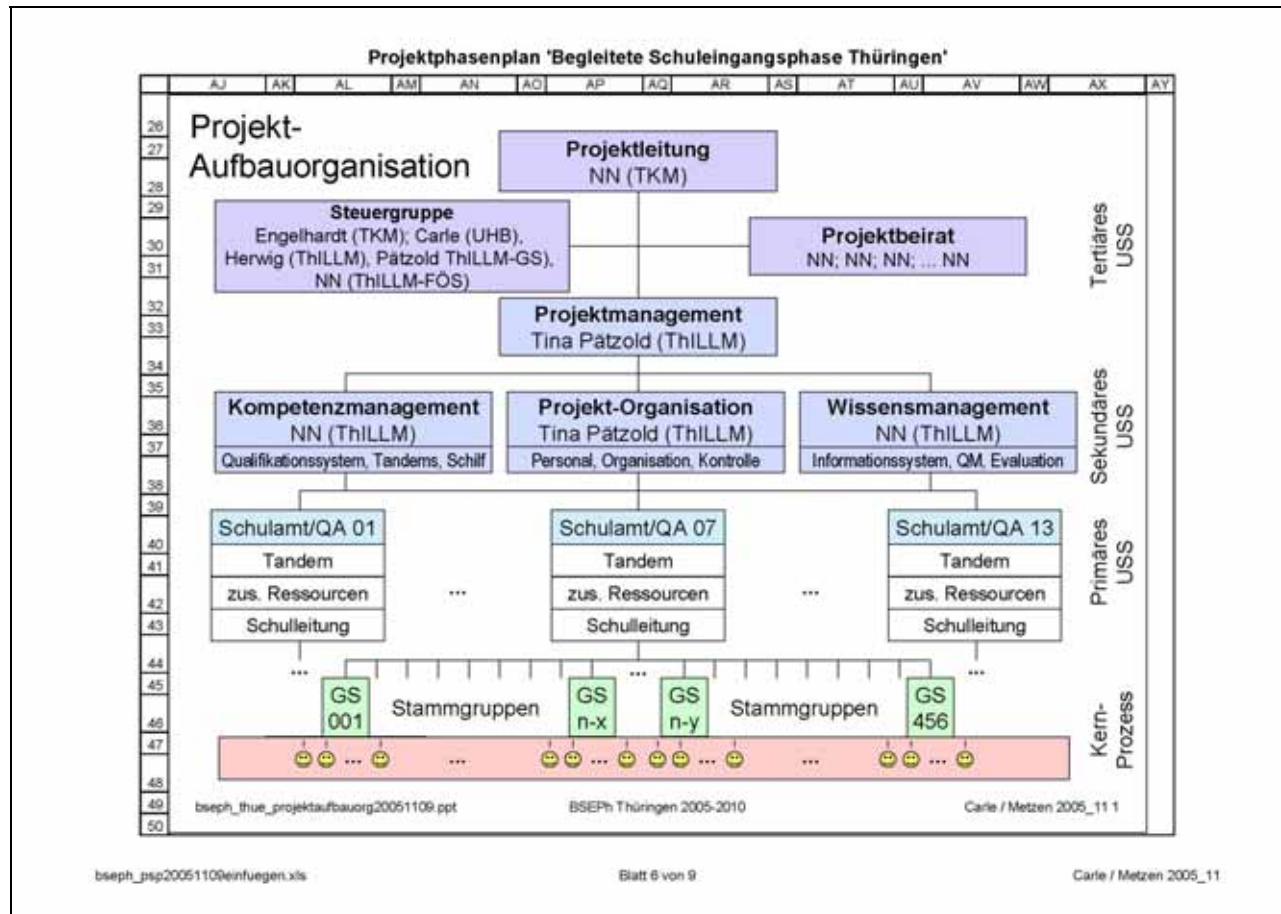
Projektphasenplan 'Begleitete Schuleingangsphase Thüringen'

AJ AK AL AM AN AO AP AQ AR AS AT AU AV AW AX AY

26 27 28 29 30 31 32 33 34 35 36 37 38 39 40 41 42 43 44 45 46 47 48 49 50

Projekt-Aufbauorganisation

Projektleitung
NN (TKM)

Steuergruppe
Engelhardt (TKM); Carle (UHB), Herwig (ThILLM), Pätzold ThILLM-GS), NN (ThILLM-FÖS)

Projektbeirat
NN; NN; NN; ... NN

Tertiäres USS

Projektmanagement
Tina Pätzold (ThILLM)

Kompetenzmanagement
NN (ThILLM)
Qualifikationssystem, Tandems, Schilf

Projekt-Organisation
Tina Pätzold (ThILLM)
Personal, Organisation, Kontrolle

Wissensmanagement
NN (ThILLM)
Informationssystem, QM, Evaluation

Sekundäres USS

Schulamt/QA 01
Tandem
zus. Ressourcen
Schulleitung

...

Schulamt/QA 07
Tandem
zus. Ressourcen
Schulleitung

...

Schulamt/QA 13
Tandem
zus. Ressourcen
Schulleitung

Primäres USS

... ...

GS 001 Stammgruppen GS n-x GS n-y Stammgruppen GS 456

Kern-Prozess

... ... ... ... ... ...

bseph_thue_projektaufbauorg20051109.ppt BSEPh Thüringen 2005-2010 Carle / Metzen 2005_11 1

bseph_psp20051109einfuegen.xls Blatt 6 von 9 Carle / Metzen 2005_11